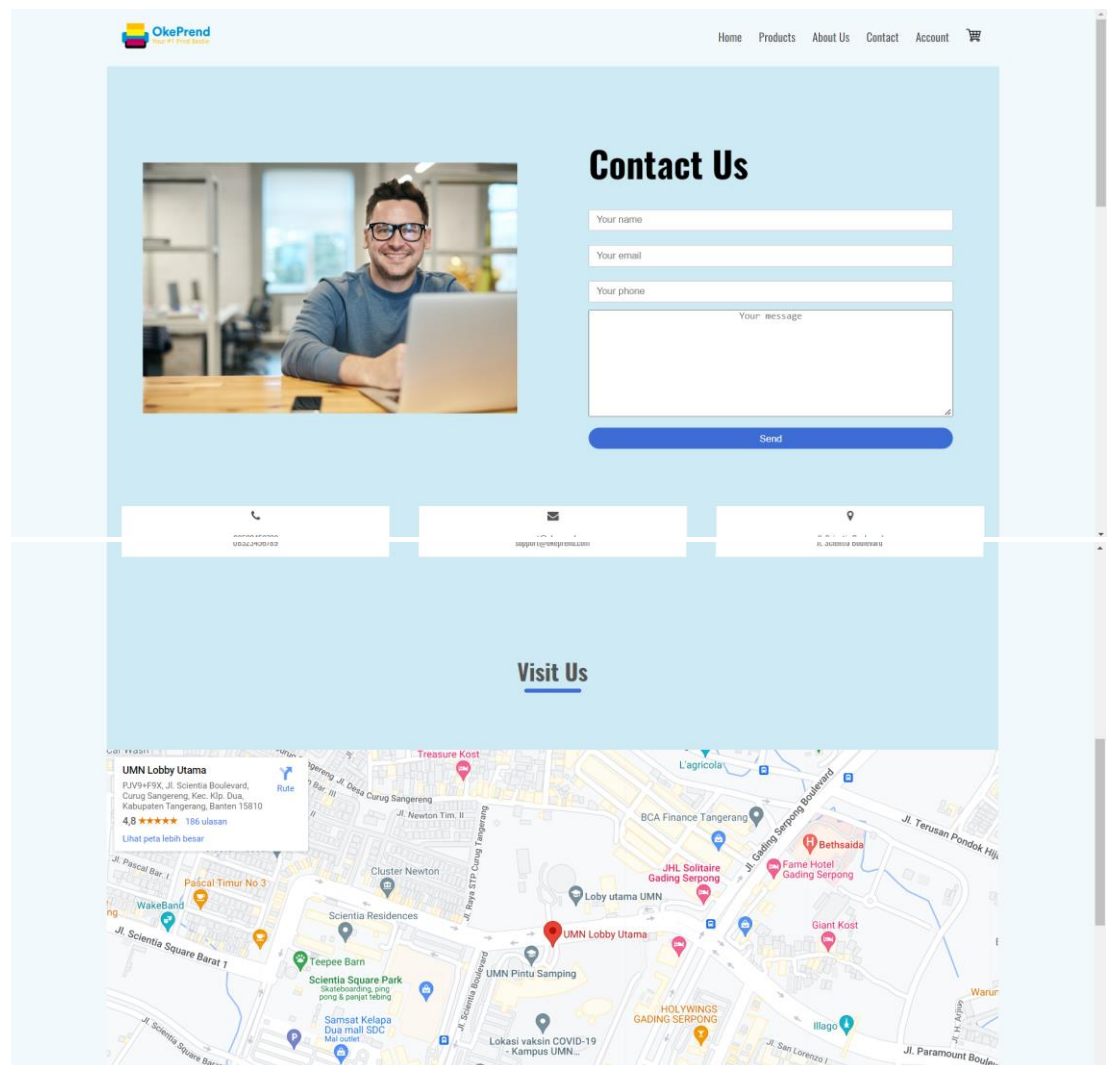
OkePrend
Your #1 Print Source

Home Products About Us Contact Account

Contact Us

Your name

Your email

Your phone

Your message

Send

08523456789

support@okeprend.com

Jl. Scientia Boulevard

Visit Us

UMN Lobby Utama
PJV9+F9X, Jl. Scientia Boulevard, Curug Sangereng, Kec. Klp. Dua, Kabupaten Tangerang, Banten 15810
Rute
4,8 ★★★★★ 186 ulasan
Lihat peta lebih besar

Treasure Kost
L'agricola
Jl. Desa Curug Sangereng
Jl. Newton Tim. II
BCA Finance Tangerang
Jl. Gading Serpong Boulevard
Jl. Terusan Pondok Hija
Bethsaida
Jl. Pascal Bar. I
Pascal Timur No 3
Cluster Newton
Jl. Raya STP Curug Tangerang
JHL Solitaire Gading Serpong
Fame Hotel Gading Serpong
Loby utama UMN
WakeBand
Jl. Scientia Square Barat 1
Scientia Residences
UMN Lobby Utama
Giant Kost
Teepee Barn
Scientia Square Park
Skateboarding, ping pong & panjat tebing
UMN Pintu Samping
Jl. Scientia Boulevard
HOLYWINGS GADING SERPONG
Samsat Kelapa Dua mall SDC
Mal outlet
Lokasi vaksin COVID-19 - Kampus UMN...
Illago
Jl. San Lorenzo I
Jl. Paramount Boule
Warun
Jl. Scientia Square Bara